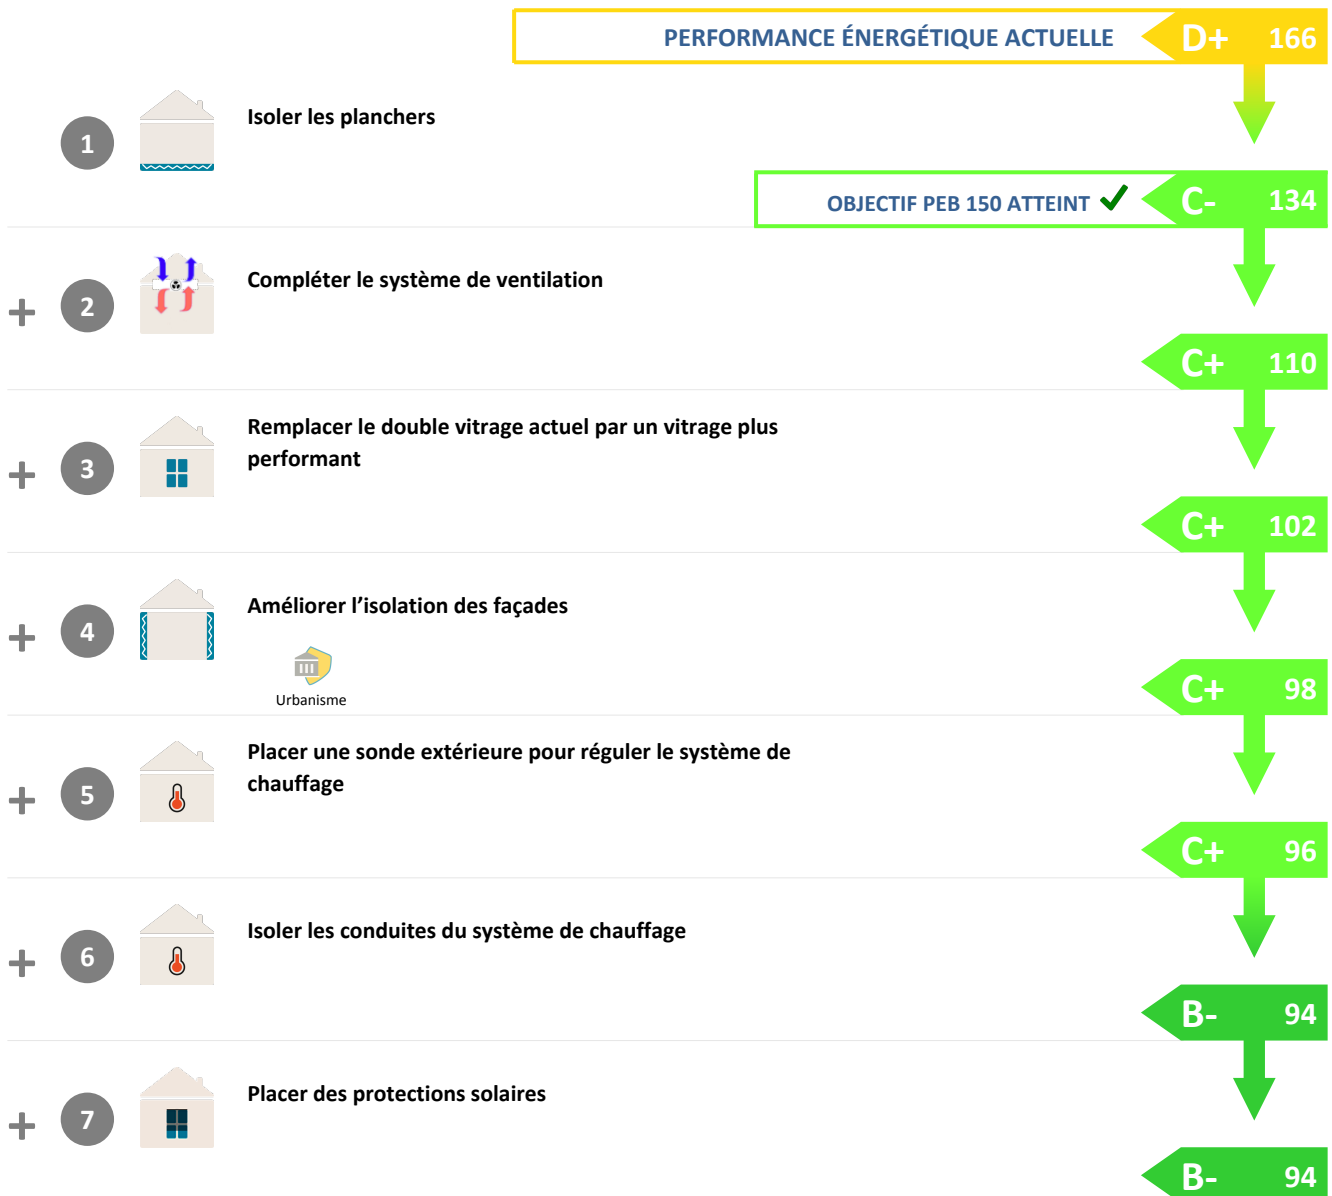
PERFORMANCE ÉNERGÉTIQUE ACTUELLE D+ 166

1 Isoler les planchers

OBJECTIF PEB 150 ATTEINT ✓ C- 134

+ 2 Compléter le système de ventilation

C+ 110

+ 3 Remplacer le double vitrage actuel par un vitrage plus performant

C+ 102

+ 4 Améliorer l’isolation des façades

Urbanisme

C+ 98

+ 5 Placer une sonde extérieure pour réguler le système de chauffage

C+ 96

+ 6 Isoler les conduites du système de chauffage

B- 94

+ 7 Placer des protections solaires

B- 94